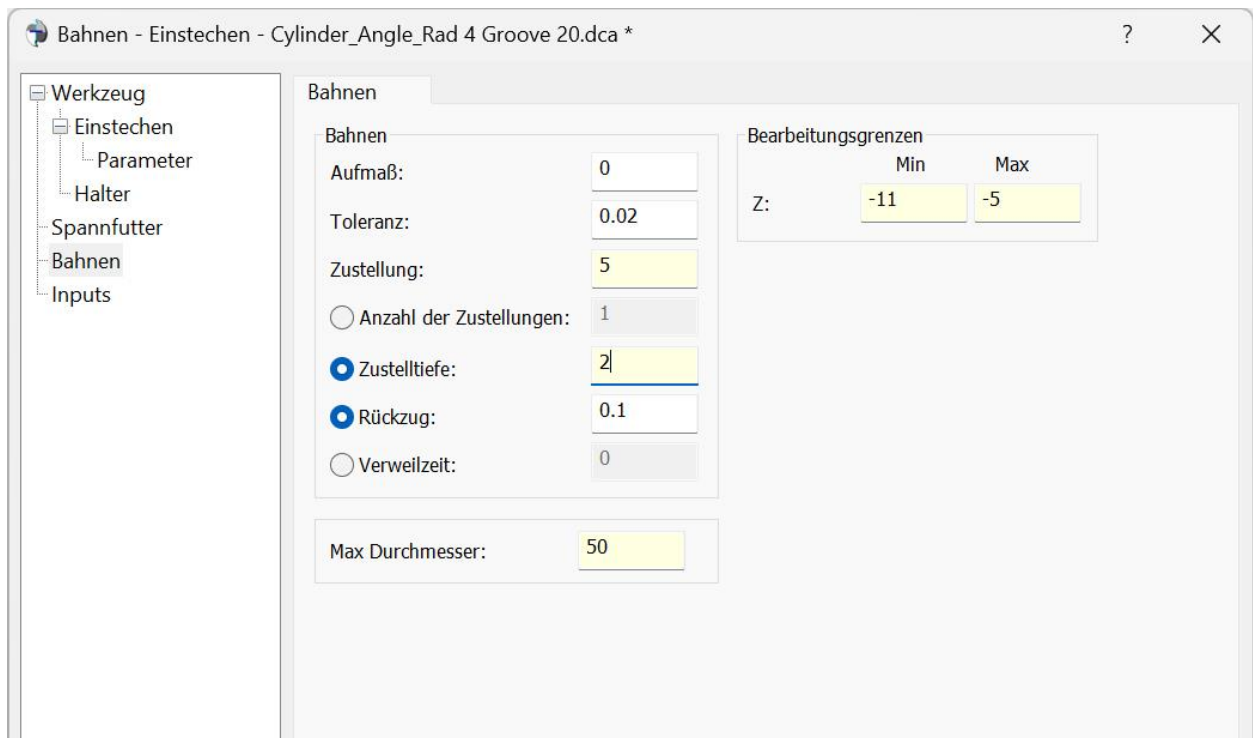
Bahnen - Einstechen - Cylinder_Angle_Rad 4 Groove 20.dca *

?

X

Werkzeug
Einstechen
Parameter
Halter
Spannfutter
Bahnen
Inputs

Bahnen

Bahnen

Aufmaß: 0

Toleranz: 0.02

Zustellung: 5

Anzahl der Zustellungen: 1

Zustelltiefe: 2

Rückzug: 0.1

Verweilzeit: 0

Max Durchmesser: 50

Bearbeitungsgrenzen

| | Min | Max |
|---|---|---|
| Z: | -11 | -5 |